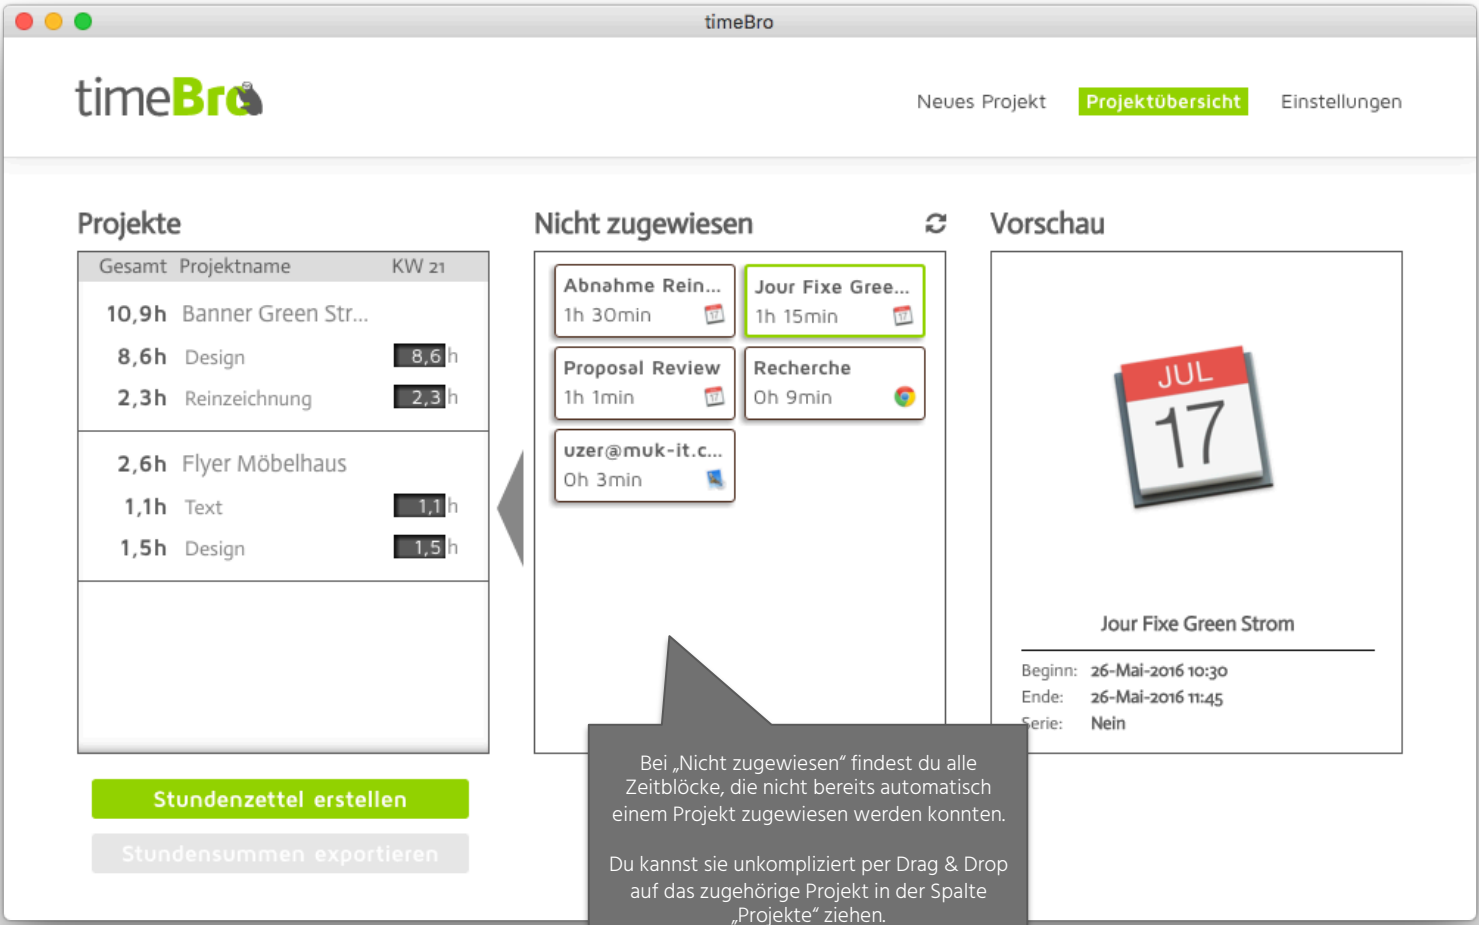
timeBro

timeBro

Neues Projekt Projektübersicht Einstellungen

Projekte

| Gesamt | Projektname | KW 21 |
|---|---|---|
| 10,9h | Banner Green Str... | |
| 8,6h | Design | 8,6 h |
| 2,3h | Reinzeichnung | 2,3 h |
| 2,6h | Flyer Möbelhaus | |
| 1,1h | Text | 1,1 h |
| 1,5h | Design | 1,5 h |

Stundenzettel erstellen

Stundensummen exportieren

Nicht zugewiesen

Abnahme Rein... 1h 30min

Jour Fixe Gree... 1h 15min

Proposal Review 1h 1min

Recherche 0h 9min

uzer@muk-it.c... 0h 3min

Vorschau

JUL 17

Jour Fixe Green Strom

Beginn: 26-Mai-2016 10:30
Ende: 26-Mai-2016 11:45
Serie: Nein

Bei „Nicht zugewiesen“ findest du alle Zeitblöcke, die nicht bereits automatisch einem Projekt zugewiesen werden konnten.

Du kannst sie unkompliziert per Drag & Drop auf das zugehörige Projekt in der Spalte „Projekte“ ziehen.